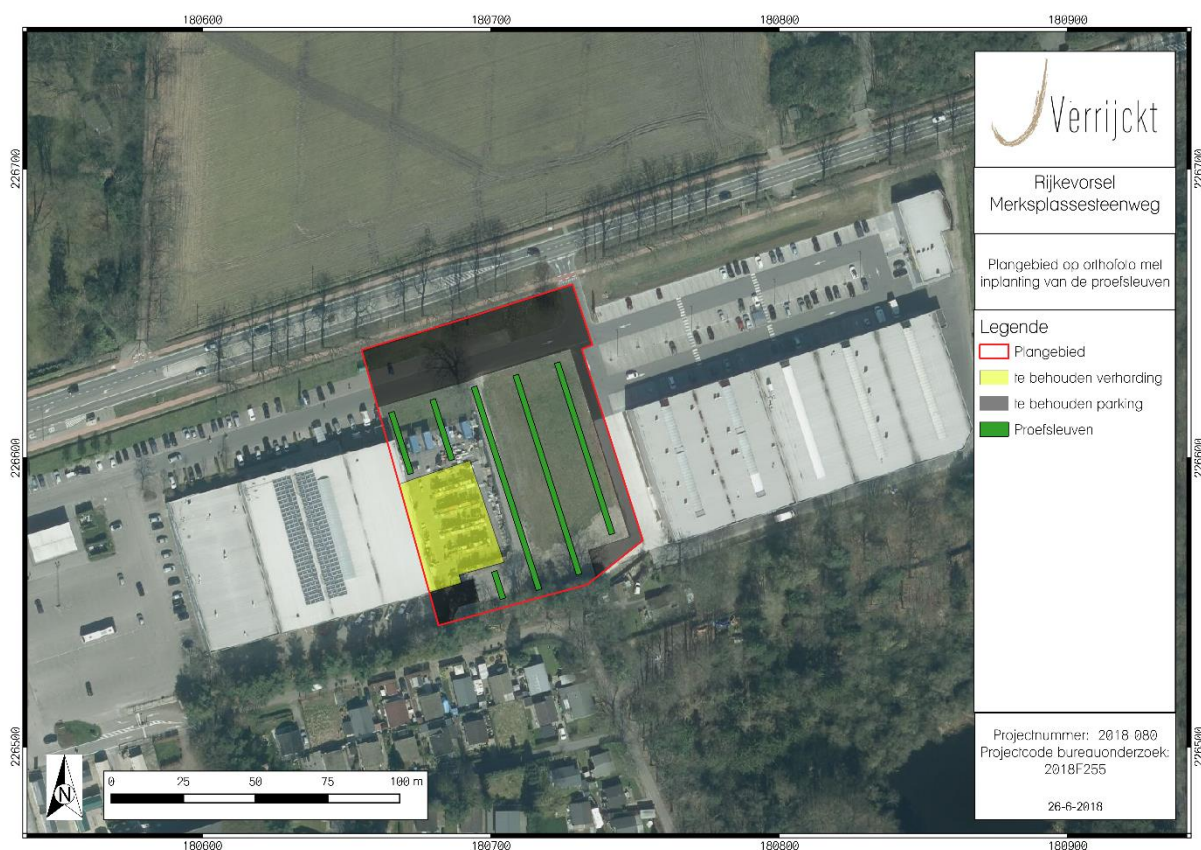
180600 180700 180800 180900

226700 226600 226500

226700 226600 226500

Verrijckt

Rijkevorsel
Merksplassesteenweg

Plangebied op orthofoto met inplanting van de proefsleuven

Legende
Plangebied
te behouden verharding
te behouden parking
Proefsleuven

N

0 25 50 75 100 m

Projectnummer: 2018 080
Projectcode bureauonderzoek: 2018F255

26-6-2018

180600 180700 180800 180900